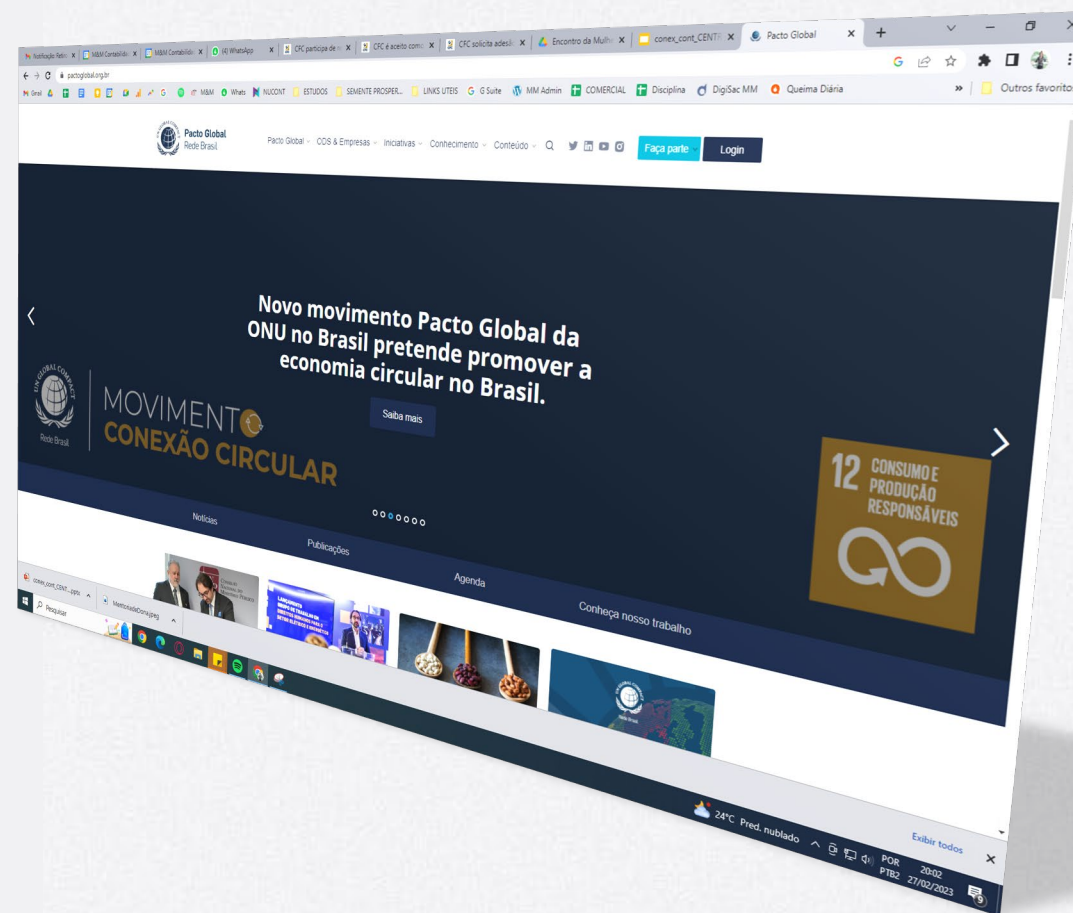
Notificação Rel | M&M Contabilid | M&M Contabilid | (4) WhatsApp | CFC participa de | CFC é aceito com | CFC solicita adesã | Encontro da Mulhe | conex_cont_CENTR | Pacto Global

pactoglobal.org.br

Gmail | M&M | Whats | NUCONT | ESTUDOS | SEMENTE PROSPER... | LINKS UTEIS | G Suite | MM Admin | COMERCIAL | Disciplina | DigiSac MM | Queima Diária | Outros favoritos

Pacto Global Rede Brasil

Pacto Global | ODS & Empresas | Iniciativas | Conhecimento | Conteúdo

Faça parte | Login

Novo movimento Pacto Global da ONU no Brasil pretende promover a economia circular no Brasil.

Saiba mais

UN GLOBAL COMPACT Rede Brasil

MOVIMENTO CONEXÃO CIRCULAR

12 CONSUMO E PRODUÇÃO RESPONSÁVEIS

Notícias | Publicações | Agenda | Conheça nosso trabalho

conex_cont_CENT....pptx | MetodadaDona.jpeg

Exibir todos

Pesquisar

24°C Pred. nublado

POR PTB2 20:02 27/02/2023

5